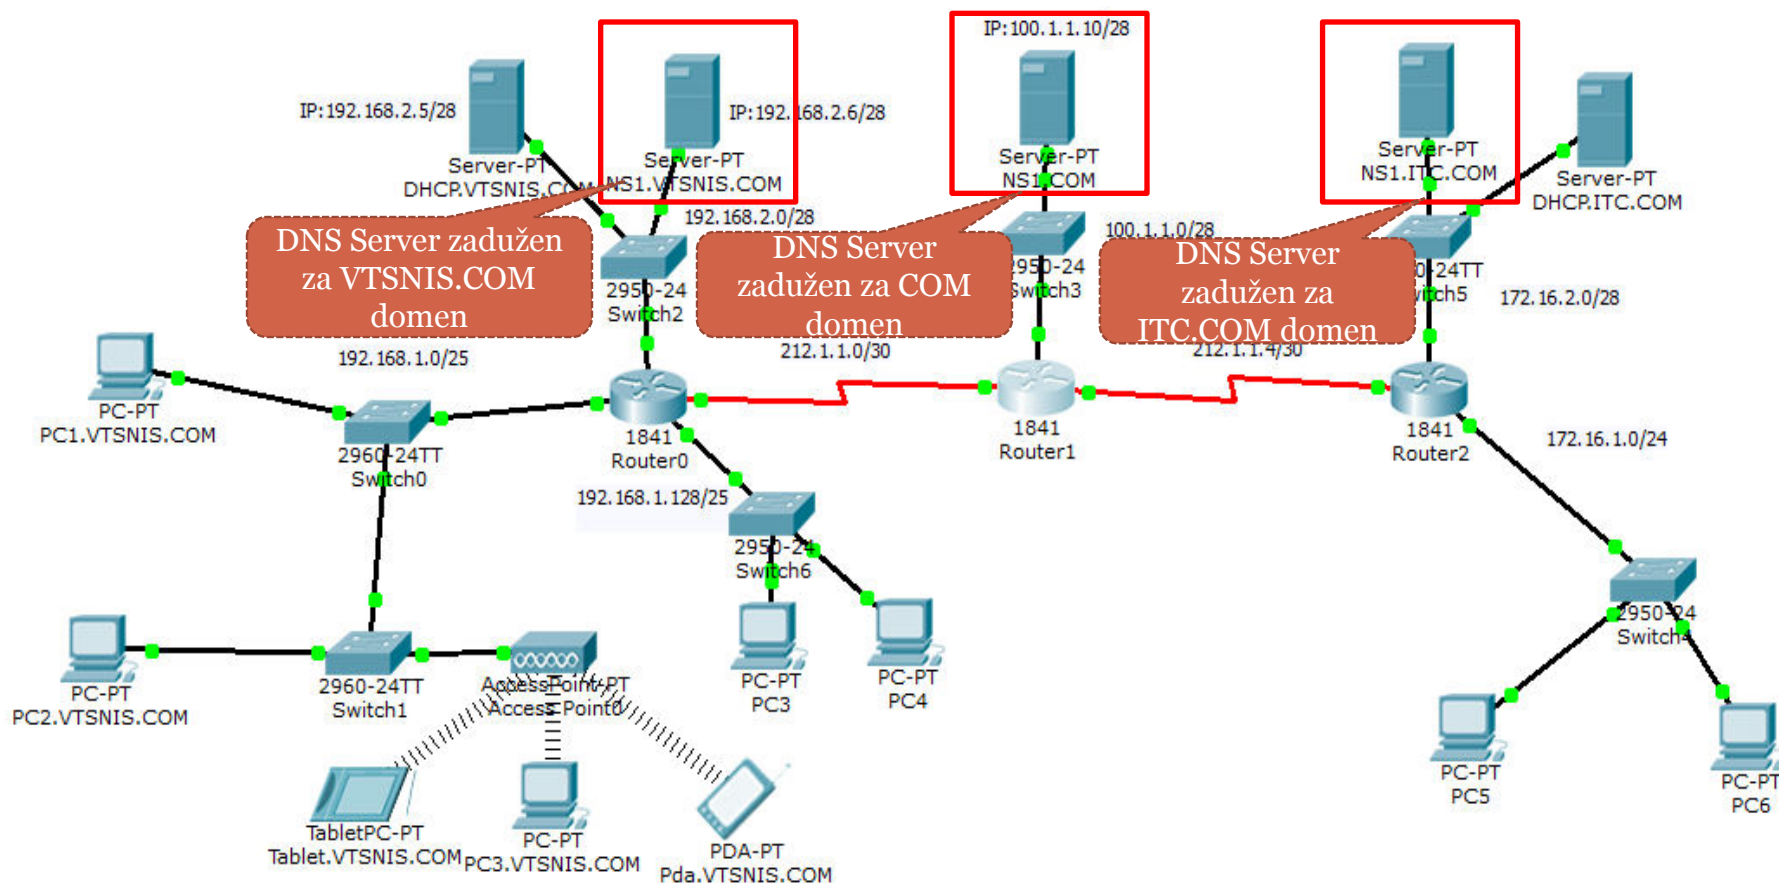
IP:192.168.2.5/28

Server-PT
DHCP.VTSNIS.COM

IP:192.168.2.6/28

Server-PT
NS1.VTSNIS.COM

IP:100.1.1.10/28

Server-PT
NS1.COM

Server-PT
NS1.ITC.COM

Server-PT
DHCP.ITC.COM

DNS Server zadužen za VTSNIS.COM domen

192.168.2.0/28

DNS Server zadužen za COM domen

100.1.1.0/28

DNS Server zadužen za ITC.COM domen

2950-24
Switch2

2950-24
Switch3

2950-24TT
Switch5

172.16.2.0/28

192.168.1.0/25

212.1.1.0/30

212.1.1.4/30

PC-PT
PC1.VTSNIS.COM

2960-24TT
Switch0

1841
Router0

1841
Router1

1841
Router2

172.16.1.0/24

192.168.1.128/25

2950-24
Switch6

2950-24
Switch4

PC-PT
PC2.VTSNIS.COM

2960-24TT
Switch1

AccessPoint-PT
Access Point0

PC-PT
PC3

PC-PT
PC4

PC-PT
PC5

PC-PT
PC6

TabletPC-PT
Tablet.VTSNIS.COM

PC-PT
PC3.VTSNIS.COM

PDA-PT
Pda.VTSNIS.COM